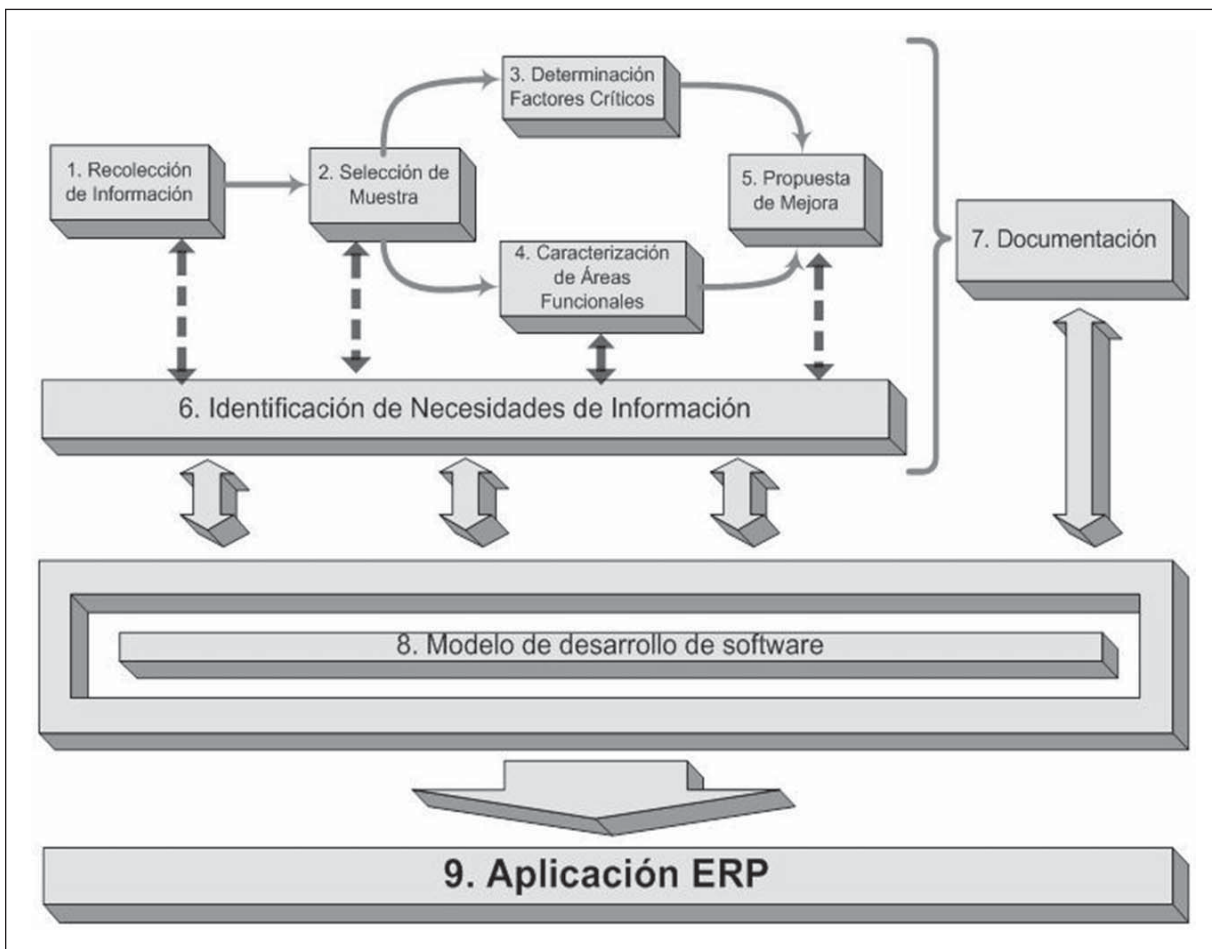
1. Recolección de Información

2. Selección de Muestra

3. Determinación Factores Críticos

4. Caracterización de Áreas Funcionales

5. Propuesta de Mejora

7. Documentación

6. Identificación de Necesidades de Información

8. Modelo de desarrollo de software

9. Aplicación ERP